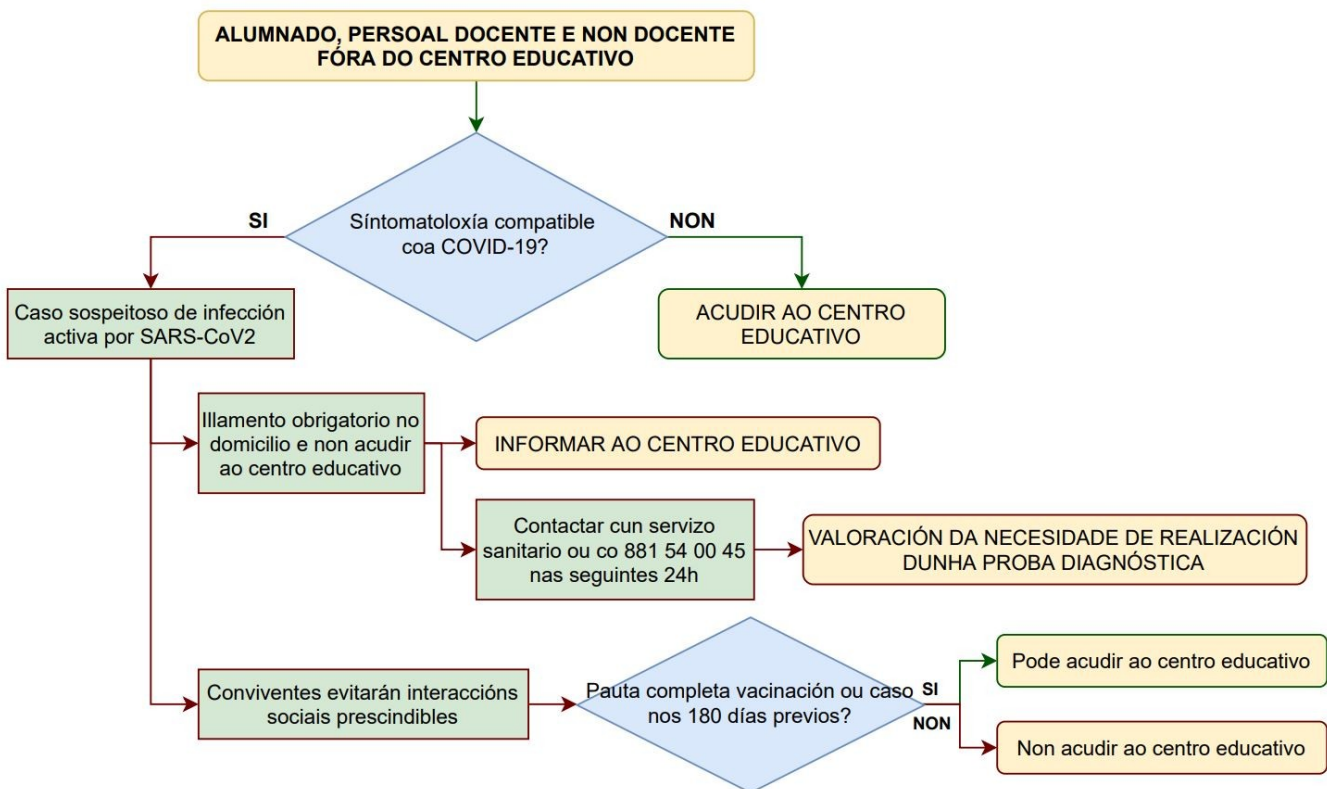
ALUMNADO, PERSOAL DOCENTE E NON DOCENTE FÓRA DO CENTRO EDUCATIVO

Síntomatoloxía compatible coa COVID-19?

SI

NON

Caso sospeitoso de infección activa por SARS-CoV2

ACUDIR AO CENTRO EDUCATIVO

Illamento obrigatorio no domicilio e non acudir ao centro educativo

INFORMAR AO CENTRO EDUCATIVO

Contactar cun servizo sanitario ou co 881 54 00 45 nas seguintes 24h

VALORACIÓN DA NECESIDADE DE REALIZACIÓN DUNHA PROBA DIAGNÓSTICA

Conviventes evitarán interaccións sociais prescindibles

Pauta completa vacinación ou caso nos 180 días previos?

SI

NON

Pode acudir ao centro educativo

Non acudir ao centro educativo